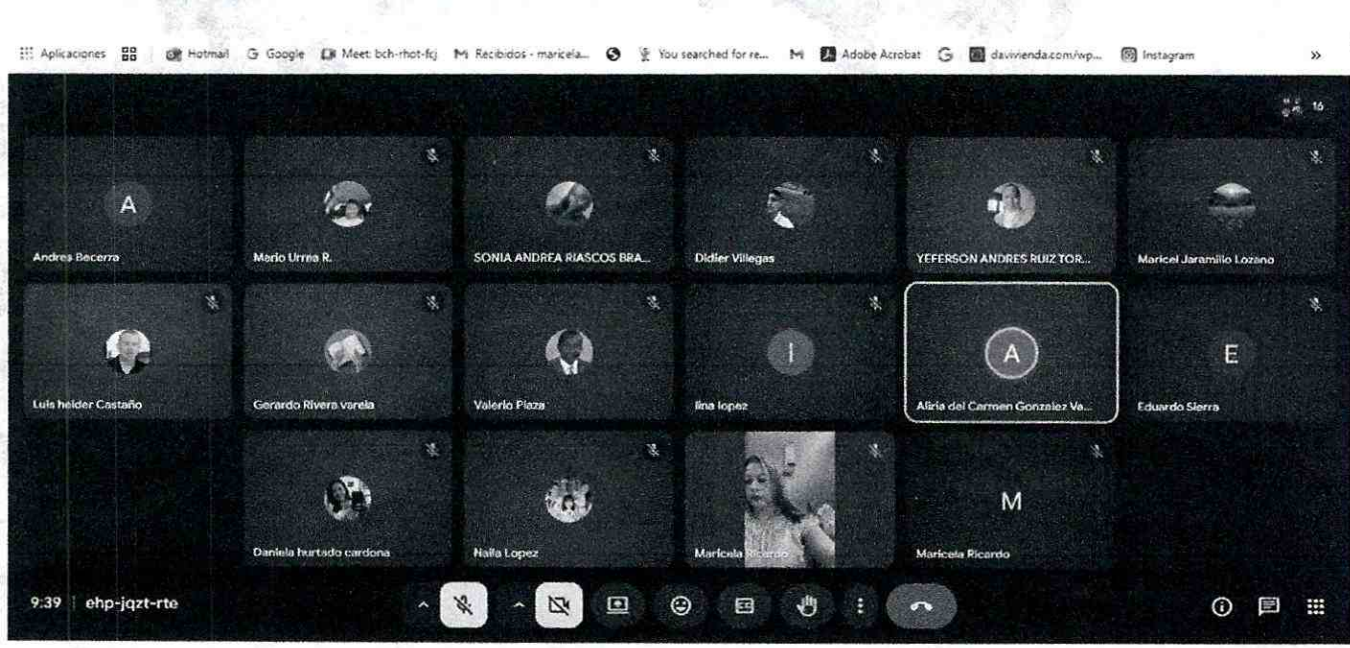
Aplicaciones Hotmail Google Meet: bch-rhot-fcj Recibidos - maricela... You searched for re... Adobe Acrobat davivienda.com/wp... Instagram »

16

A
Andres Becerra

Mario Urrea R.

SONIA ANDREA RIASCOS BRA...

Didier Villegas

YEFERSON ANDRES RUIZ TOR...

Maricel Jaramillo Lozano

Luis helder Castaño

Gerardo Rivera varela

Valerio Plaza

I
lina lopez

A
Aliria del Carmen Gonzalez Va...

E
Eduardo Sierra

Daniela hurtado cardona

Naila Lopez

Maricela Ricardo

M
Maricela Ricardo

9:39 | ehp-jqzt-rte